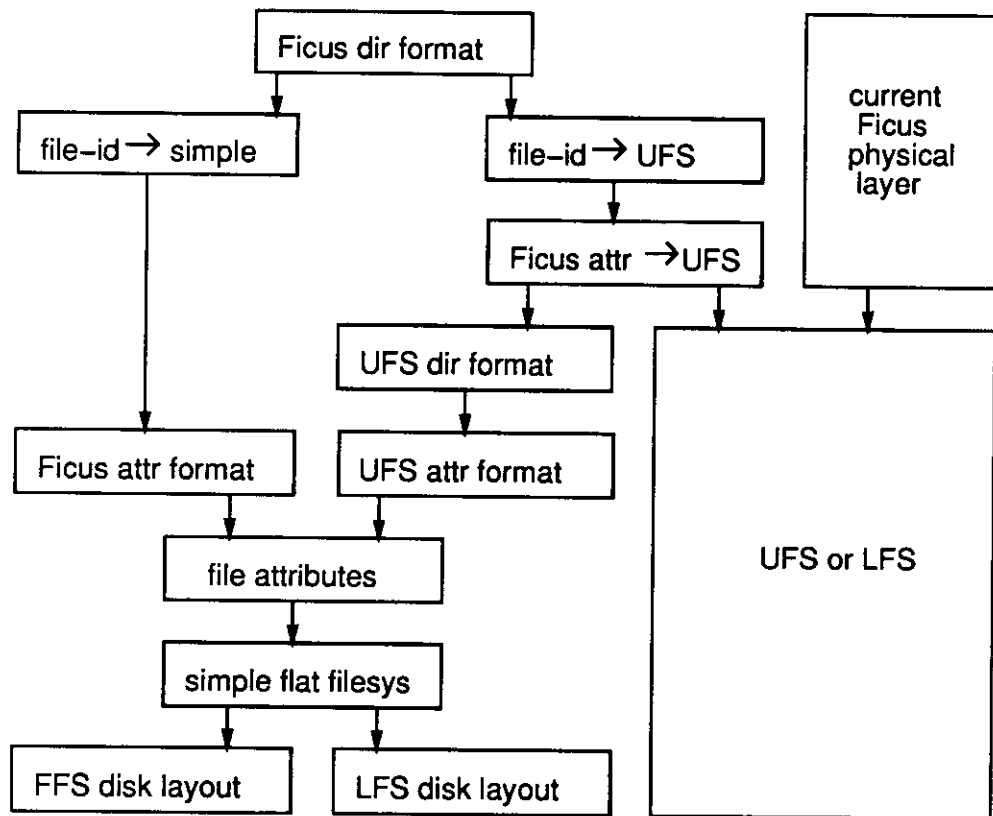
Ficus dir format

file-id $\rightarrow$ simple

file-id $\rightarrow$ UFS

current Ficus physical layer

Ficus attr $\rightarrow$ UFS

UFS dir format

Ficus attr format

UFS attr format

file attributes

UFS or LFS

simple flat filesys

FFS disk layout

LFS disk layout